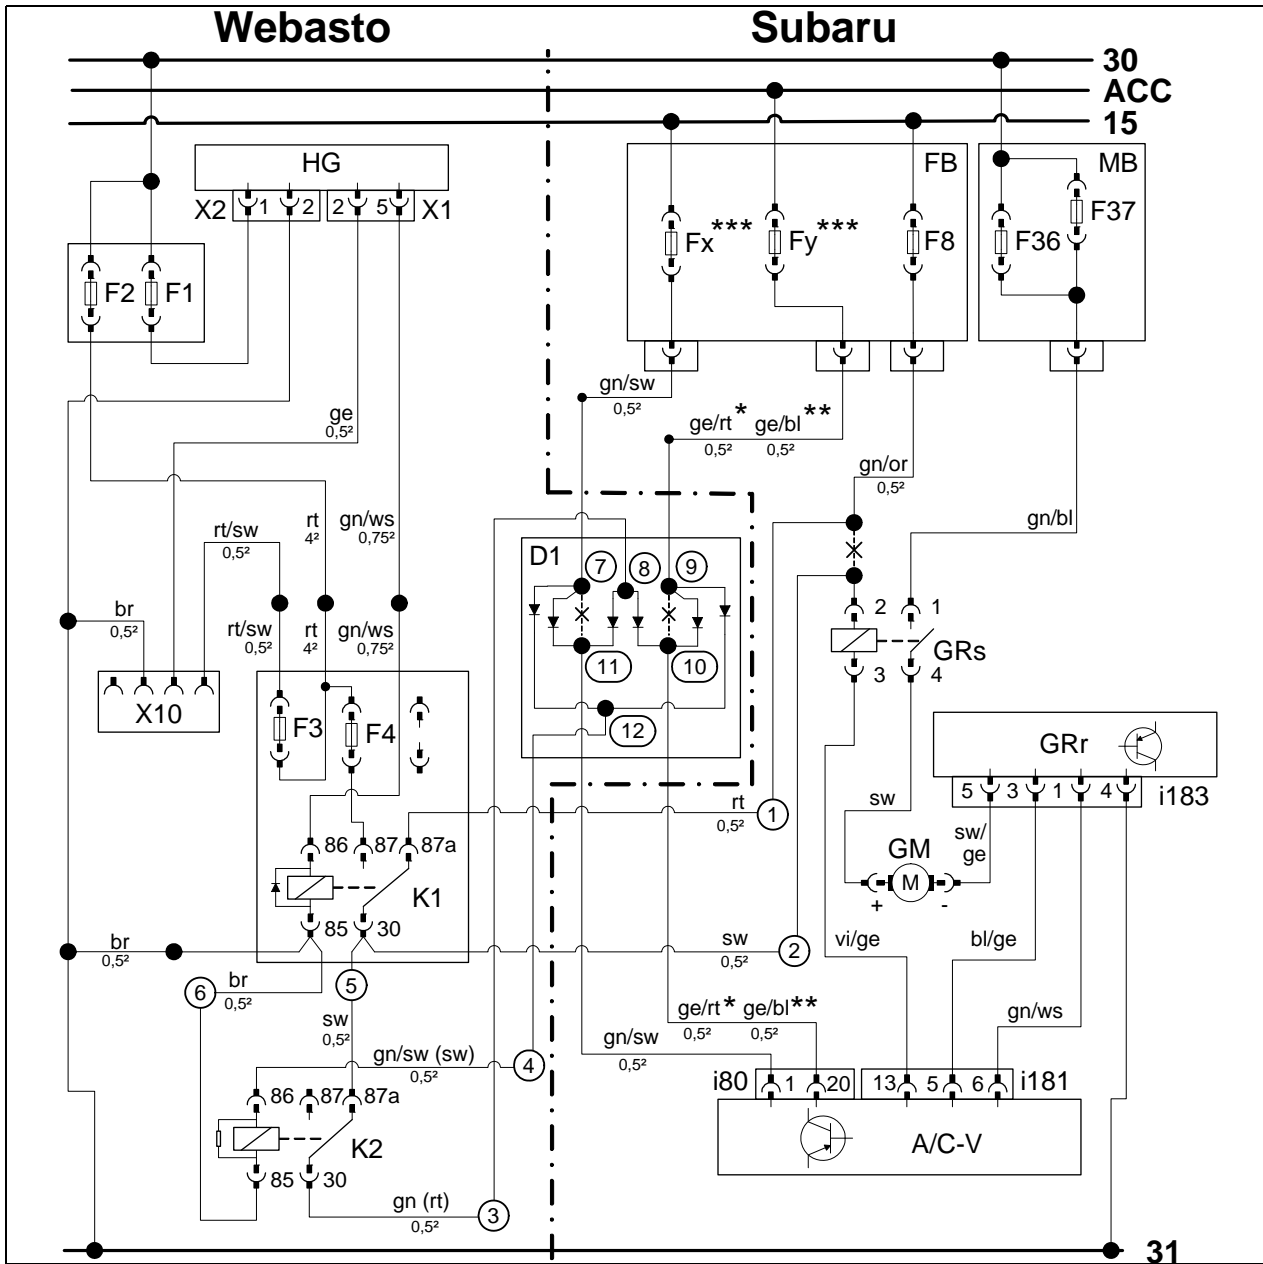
Webasto

Subaru

30
ACC
15

HG
X2 1 2
2 5 X1

F2 F1

FB
Fx*** Fy*** F8

MB
F36 F37

gn/sw 0,5²
ge/rt* ge/bl** 0,5² 0,5²
gn/or 0,5²
gn/bl

ge 0,5²
rt/sw 0,5²
rt 4²
gn/ws 0,75²

br 0,5²
rt/sw 0,5²
rt 4²
gn/ws 0,75²

X10

F3 F4

D1
7 8 9
11 10
12

2 1
GRs
3 4

GRr
5 3 1 4 i183

sw
GM
M
sw/ ge
+ -

86 87 87a
K1
85 30

rt 0,5² 1
sw 0,5² 2

br 0,5²
br 0,5²
6
5
sw 0,5²
gn/sw (sw) 0,5² 4

86 87 87a
K2
85 30
gn (rt) 0,5² 3

vi/ge
bl/ge
gn/ws
ge/rt* ge/bl** 0,5² 0,5²
gn/sw 0,5²

i80 1 20
13 5 6 i181

A/C-V

31